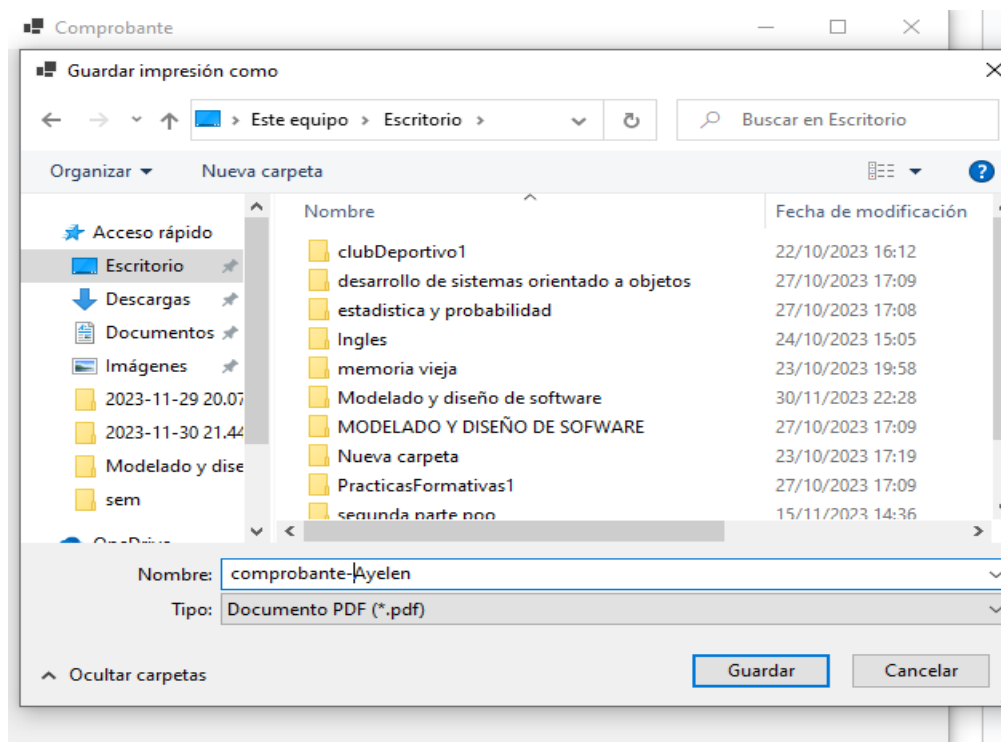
Comprobante

Guardar impresión como

Este equipo › Escritorio ›

Buscar en Escritorio

Organizar ▾ Nueva carpeta

Acceso rápido
Escritorio
Descargas
Documentos
Imágenes
2023-11-29 20.07
2023-11-30 21.44
Modelado y dise
sem
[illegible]

| Nombre | Fecha de modificación |
|---|---|
| clubDeportivo1 | 22/10/2023 16:12 |
| desarrollo de sistemas orientado a objetos | 27/10/2023 17:09 |
| estadistica y probabilidad | 27/10/2023 17:08 |
| Ingles | 24/10/2023 15:05 |
| memoria vieja | 23/10/2023 19:58 |
| Modelado y diseño de software | 30/11/2023 22:28 |
| MODELADO Y DISEÑO DE SOFWARE | 27/10/2023 17:09 |
| Nueva carpeta | 23/10/2023 17:19 |
| PracticasFormativas1 | 27/10/2023 17:09 |
| segunda parte poo | 15/11/2023 14:36 |

Nombre: comprobante-Ayelen
Tipo: Documento PDF (*.pdf)

Ocultar carpetas

Guardar Cancelar